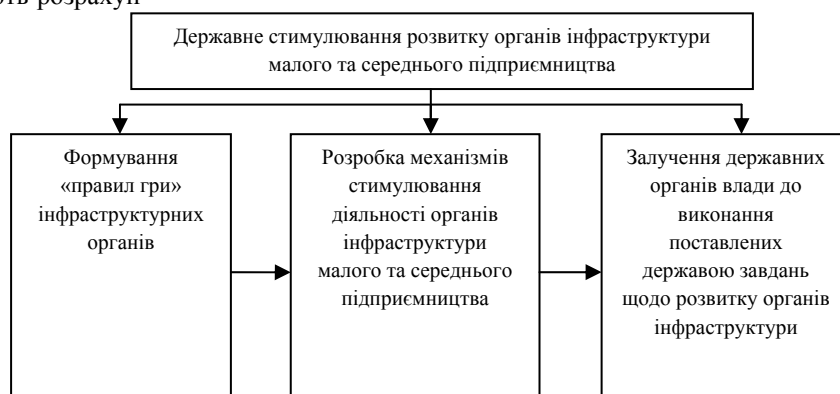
ть розрахун

Державне стимулювання розвитку органів інфраструктури малого та середнього підприємництва

Формування «правил гри» інфраструктурних органів

Розробка механізмів стимулювання діяльності органів інфраструктури малого та середнього підприємництва

Залучення державних органів влади до виконання поставлених державою завдань щодо розвитку органів інфраструктури